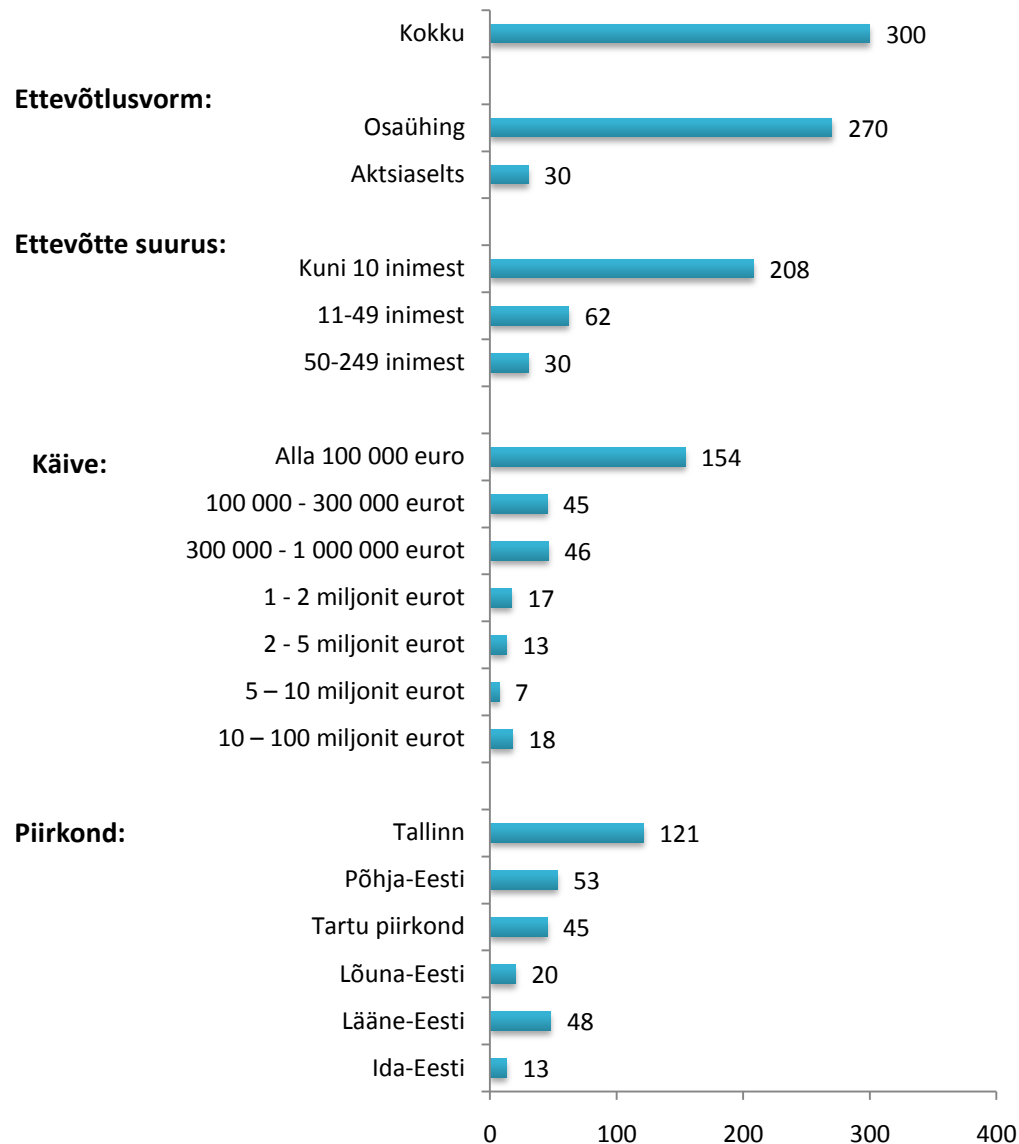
Kokku 300

Ettevõtlusvorm:
Osaühing 270
Aktsiaselts 30

Ettevõtte suurus:
Kuni 10 inimest 208
11-49 inimest 62
50-249 inimest 30

Käive:
Alla 100 000 euro 154
100 000 - 300 000 eurot 45
300 000 - 1 000 000 eurot 46
1 - 2 miljonit eurot 17
2 - 5 miljonit eurot 13
5 – 10 miljonit eurot 7
10 – 100 miljonit eurot 18

Piirkond:
Tallinn 121
Põhja-Eesti 53
Tartu piirkond 45
Lõuna-Eesti 20
Lääne-Eesti 48
Ida-Eesti 13

0 100 200 300 400